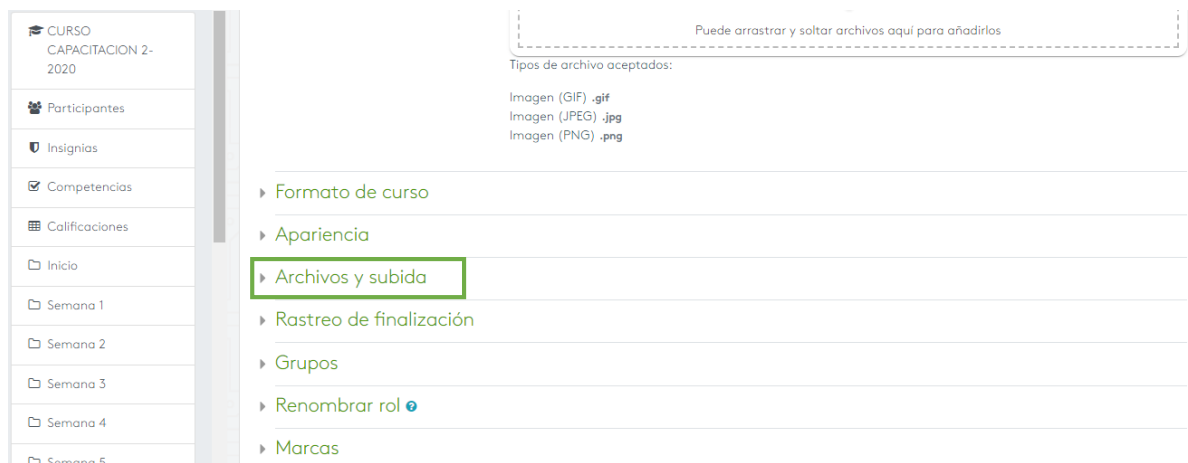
CURSO CAPACITACION 2-2020

Participantes

Insignias

Competencias

Calificaciones

Inicio

Semana 1

Semana 2

Semana 3

Semana 4

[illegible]

Puede arrastrar y soltar archivos aquí para añadirlos

Tipos de archivo aceptados:

Imagen (GIF) .gif
Imagen (JPEG) .jpg
Imagen (PNG) .png

Formato de curso

Apariencia

Archivos y subida

Rastreo de finalización

Grupos

Renombrar rol

Marcas